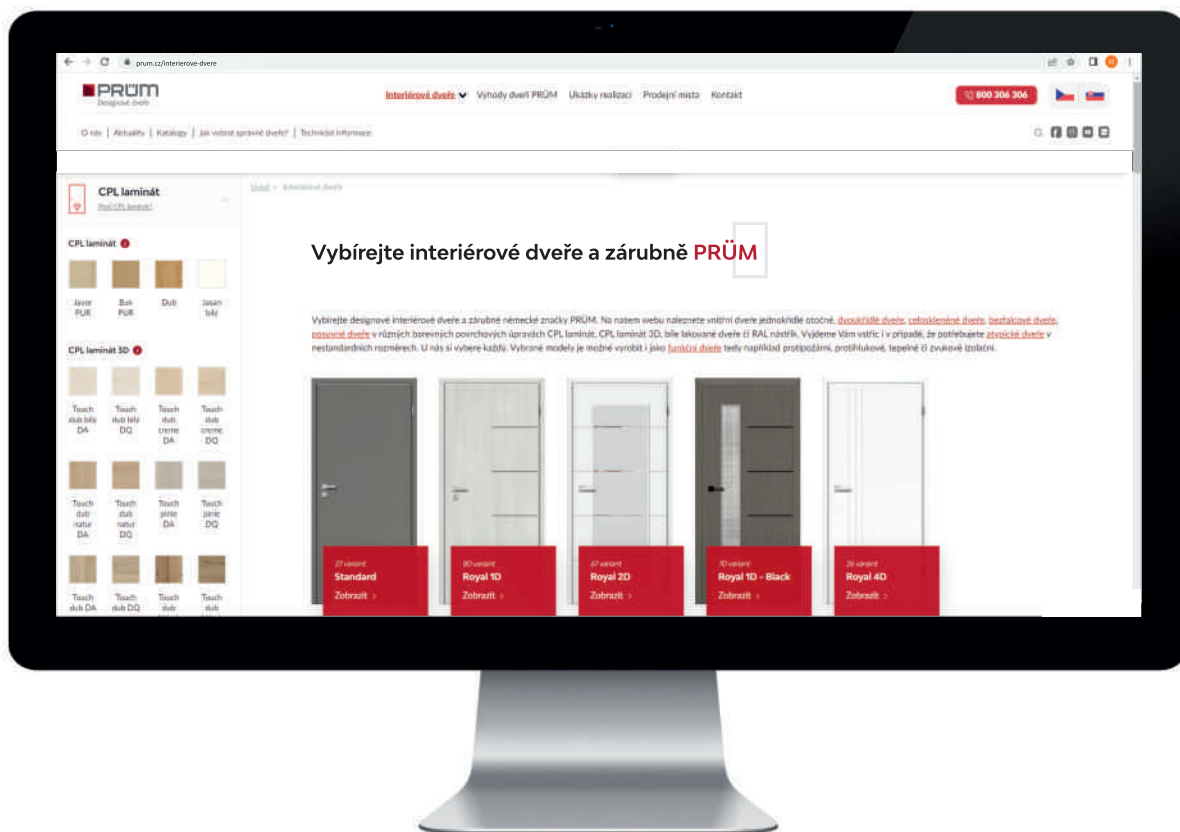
prum.cz/interierove-dvere

PRÜM
Designové dveře

Interiérové dveře Výhody dveří PRÜM Ukázky realizací Prodejní místa Kontakt

800 306 306

O nás | Aktuality | Katalogy | Jak vybrat správné dveře? | Technické informace

CPL laminát
Proč CPL laminát?

Úvod > Interiérové dveře

CPL laminát

Javor PUR
Buk PUR
Dub
Jasan bílý

CPL laminát 3D

Touch dub bílý DA
Touch dub bílý DQ
Touch dub creme DA
Touch dub creme DQ
Touch dub natur DA
Touch dub natur DQ
Touch pinie DA
Touch pinie DQ
Touch dub DA
Touch dub DQ
Touch dub
Touch dub

Vybírejte interiérové dveře a zárubně PRÜM

Vybírejte designové interiérové dveře a zárubně německé značky PRÜM. Na našem webu naleznete vnitřní dveře jednokřídlé otočné, dvoukřídlé dveře, celoskleněné dveře, bezfalcové dveře, posuvné dveře v různých barevných povrchových úpravách CPL laminát, CPL laminát 3D, bíle lakované dveře či RAL nástřik. Vyjdeme Vám vstříc i v případě, že potřebujete atypické dveře v nestandardních rozměrech. U nás si vybere každý. Vybrané modely je možné vyrobit i jako funkční dveře tedy například protipožární, protihlukové, tepelně či zvukově izolační.

27 variant
Standard
Zobrazit >

80 variant
Royal 1D
Zobrazit >

67 variant
Royal 2D
Zobrazit >

70 variant
Royal 1D - Black
Zobrazit >

26 variant
Royal 4D
Zobrazit >